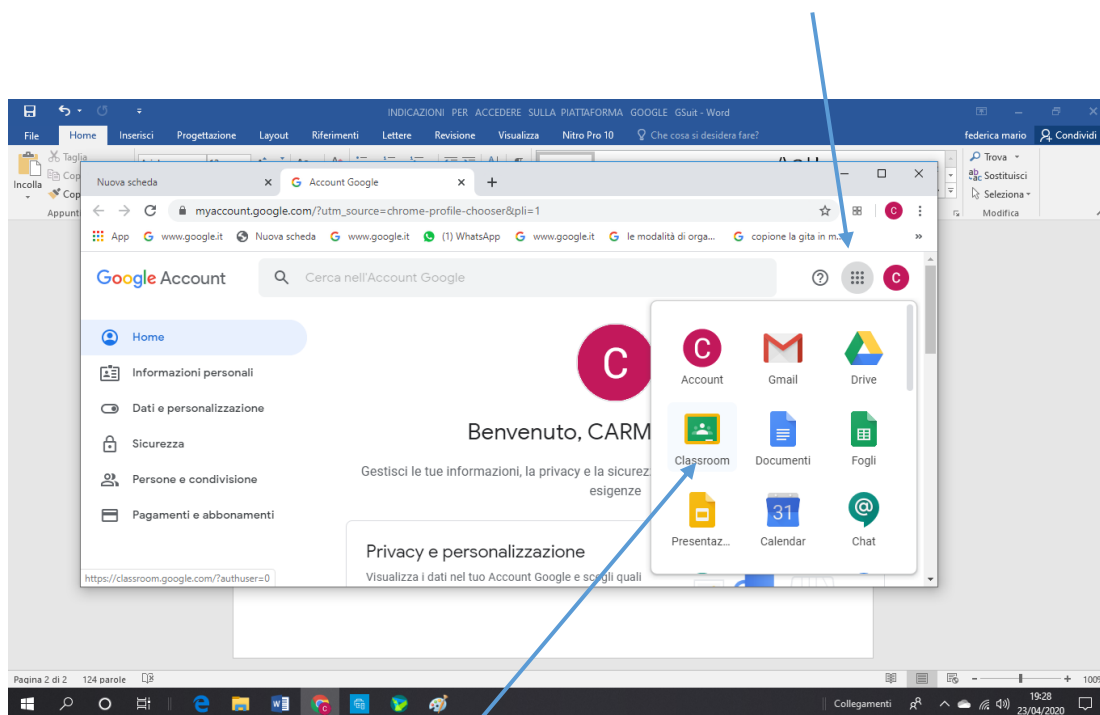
INDICAZIONI PER ACCEDERE SULLA PIATTAFORMA GOOGLE GSuit - Word

File Home Inserisci Progettazione Layout Riferimenti Lettere Revisione Visualizza Nitro Pro 10 Che cosa si desidera fare? federica mario Condividi

Taglia Cop Incolla Cop Appunti

Trova Sostituisci Seleziona Modifica

Nuova scheda × Account Google × +

myaccount.google.com/?utm_source=chrome-profile-chooser&pli=1

App www.google.it Nuova scheda www.google.it (1) WhatsApp www.google.it le modalità di orga... copione la gita in m... »

Google Account Cerca nell'Account Google

Home
Informazioni personali
Dati e personalizzazione
Sicurezza
Persone e condivisione
Pagamenti e abbonamenti

C

Benvenuto, CARM

Gestisci le tue informazioni, la privacy e la sicurez esigenze

Privacy e personalizzazione
Visualizza i dati nel tuo Account Google e scegli quali

https://classroom.google.com/?authuser=0

Account Gmail Drive
Classroom Documenti Fogli
Presentaz... Calendar Chat

Pagina 2 di 2 124 parole

Collegamenti 19:28 23/04/2020 100%